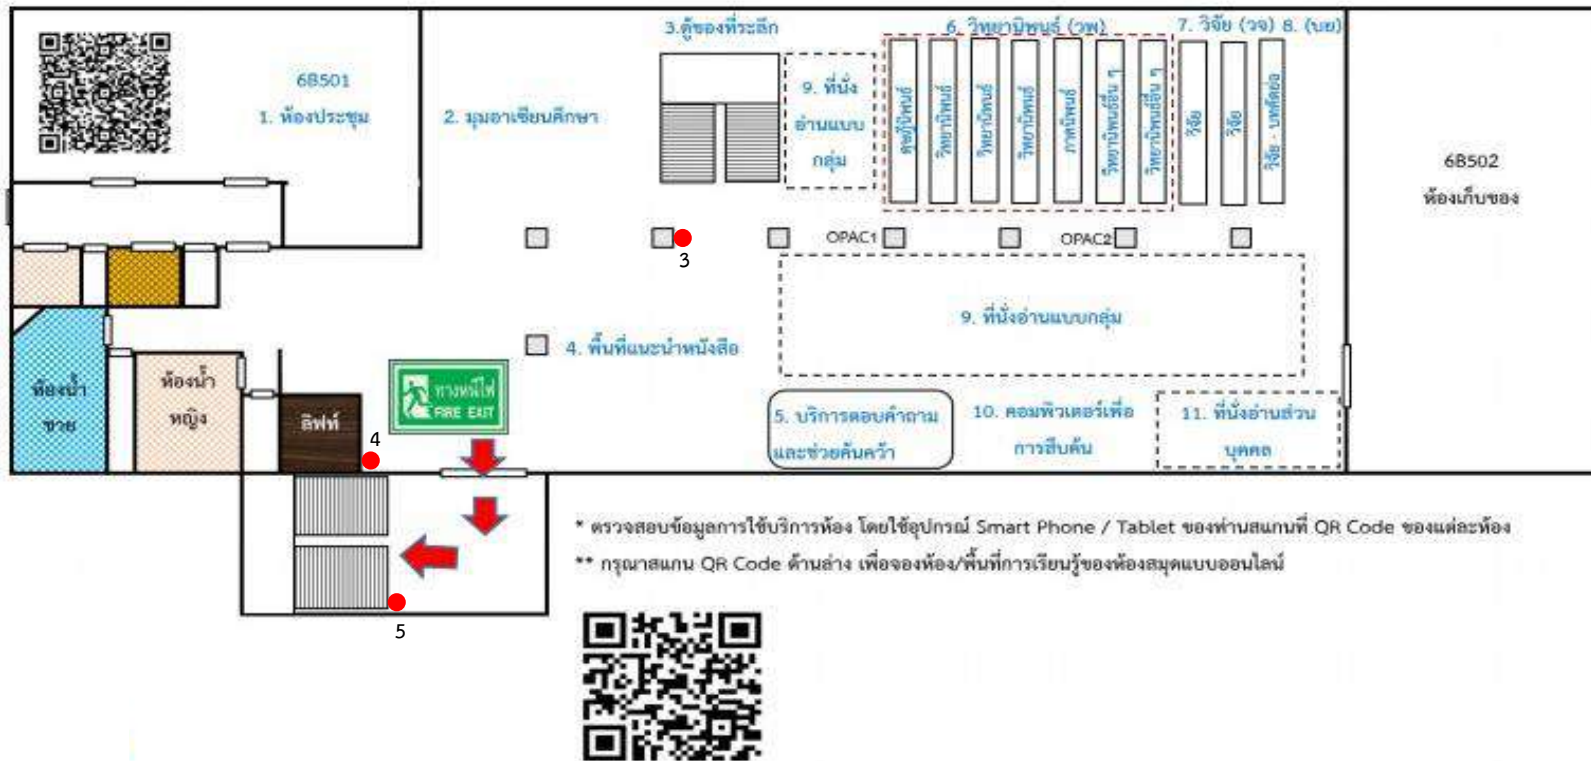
6B501

1. ห้องประชุม

2. มุมอาเซียนศึกษา

3.ตู้ของที่ระลึก

9. ที่นั่งอ่านแบบกลุ่ม

6. วิทยานิพนธ์ (วพ)

7. วิจัย (วจ) 8. (บย)

ดุษฎีนิพนธ์

วิทยานิพนธ์

วิทยานิพนธ์

วิทยานิพนธ์

ภาคนิพนธ์

วิทยานิพนธ์อื่น ๆ

วิทยานิพนธ์อื่น ๆ

วิจัย

วิจัย

วิจัย - บทคัดย่อ

6B502

ห้องเก็บของ

OPAC1

OPAC2

3

9. ที่นั่งอ่านแบบกลุ่ม

4. พื้นที่แนะนำหนังสือ

ห้องน้ำชาย

ห้องน้ำหญิง

ลิฟท์

ทางหนีไฟ FIRE EXIT

4

5. บริการตอบคำถามและช่วยค้นคว้า

10. คอมพิวเตอร์เพื่อการสืบค้น

11. ที่นั่งอ่านส่วนบุคคล

* ตรวจสอบข้อมูลการใช้บริการห้อง โดยใช้อุปกรณ์ Smart Phone / Tablet ของท่านสแกนที่ QR Code ของแต่ละห้อง

** กรุณาสแกน QR Code ด้านล่าง เพื่อจองห้อง/พื้นที่การเรียนรู้ของห้องสมุดแบบออนไลน์

5